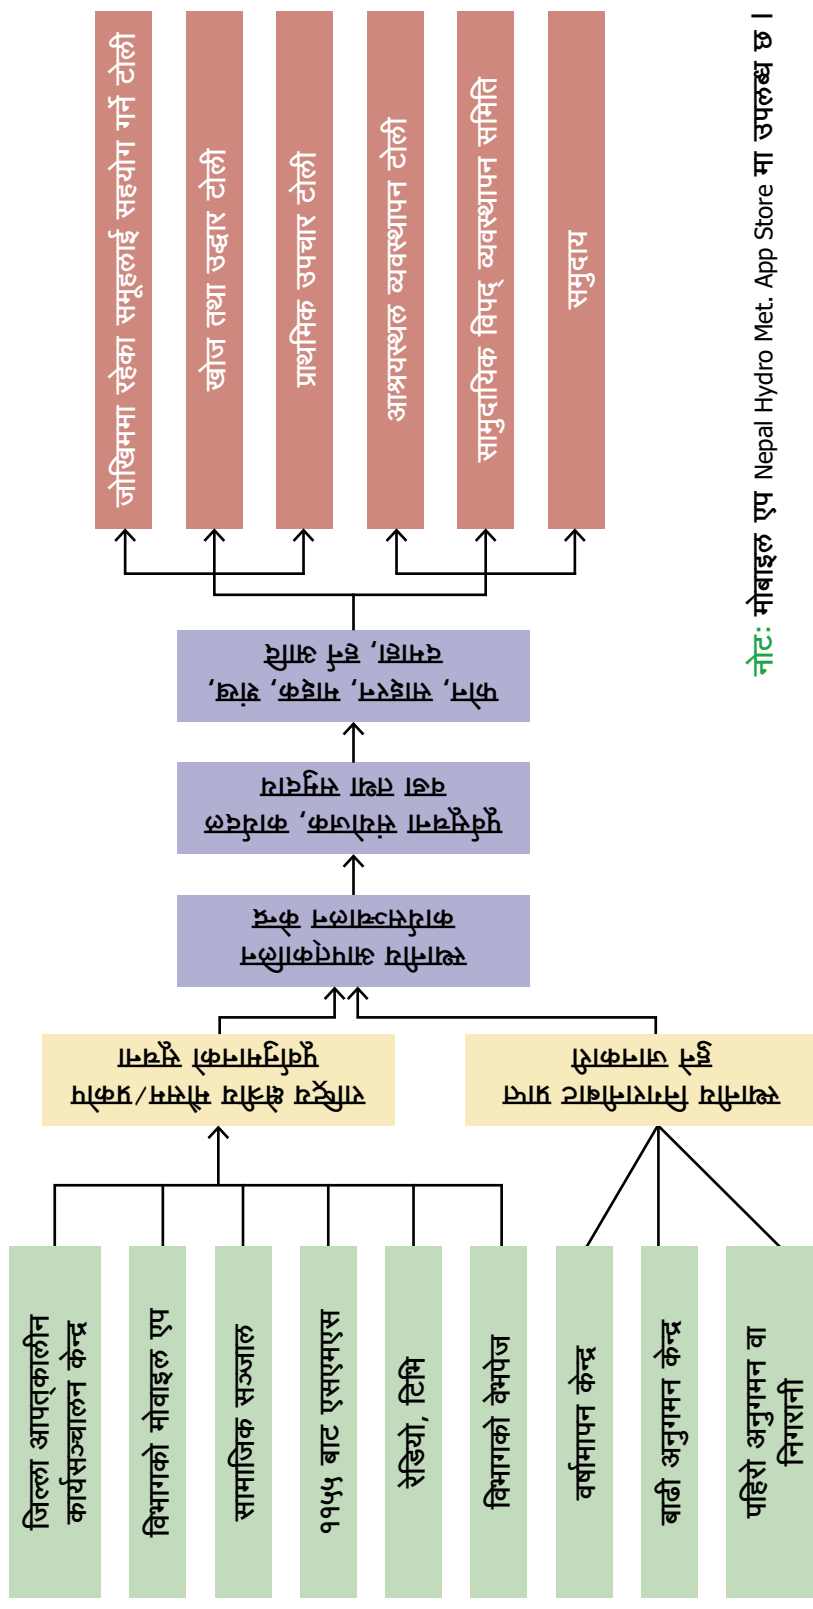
जोखिममा रहेका समूहलाई सहयोग गर्ने टोली

खोज तथा उद्धार टोली

प्राथमिक उपचार टोली

आश्रयस्थल व्यवस्थापन टोली

सामुदायिक विपद् व्यवस्थापन समिति

समुदाय

नोट: मोबाइल एप Nepal Hydro Met. App Store मा उपलब्ध छ ।

वडा, नगरपालिका, गाउँपालिका, प्रहरी, सेना तथा अन्य

पूर्वसूचना व्यवस्थापन, कार्यान्वयन तथा सञ्चार

जिल्ला आपत्कालीन कार्यसञ्चालन केन्द्र

जलवायु सम्बन्धी चेतावनी/सूचना प्रवाह

जल तथा मौसम विज्ञान विभाग

जिल्ला आपत्कालीन कार्यसञ्चालन केन्द्र

विभागको मोबाइल एप

सामाजिक सञ्जाल

११५५ बाट एसएमएस

रेडियो, टिभि

विभागको वेभपेज

वर्षामापन केन्द्र

बाढी अनुगमन केन्द्र

पहिरो अनुगमन वा निगरानी